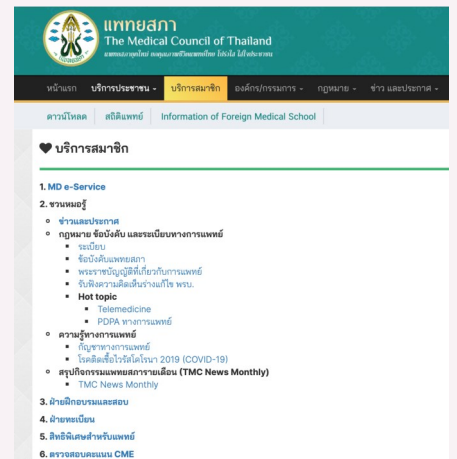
แพทยสภา
The Medical Council of Thailand
แพทยสภาสุดใหม่ ถนนสุขภาพชีวิตแพทย์ไทย ให้แก่ได้ เพื่อประชาชน

หน้าแรก บริการประชาชน - บริการสมาชิก องค์กร/กรรมการ - กฎหมาย - ข่าว และประกาศ -

ดาวน์โหลด สถิติแพทย์ Information of Foreign Medical School

♥ บริการสมาชิก

1. MD e-Service
2. ชวนหมอรู้
- ข่าวและประกาศ
- กฎหมาย ข้อบังคับ และระเบียบทางการแพทย์
  - ระเบียบ
  - ข้อบังคับแพทยสภา
  - พระราชบัญญัติที่เกี่ยวกับการแพทย์
  - รับฟังความคิดเห็นร่างแก้ไข พรบ.
  - Hot topic
    - Telemedicine
    - PDPA ทางการแพทย์
- ความรู้ทางการแพทย์
  - กัญชาทางการแพทย์
  - โรคติดเชื้อไวรัสโคโรนา 2019 (COVID-19)
- สรุปกิจกรรมแพทยสภารายเดือน (TMC News Monthly)
  - TMC News Monthly
3. ฝ่ายฝึกอบรมและสอบ
4. ฝ่ายทะเบียน
5. สิทธิพิเศษสำหรับแพทย์
6. ตรวจสอบคะแนน CME